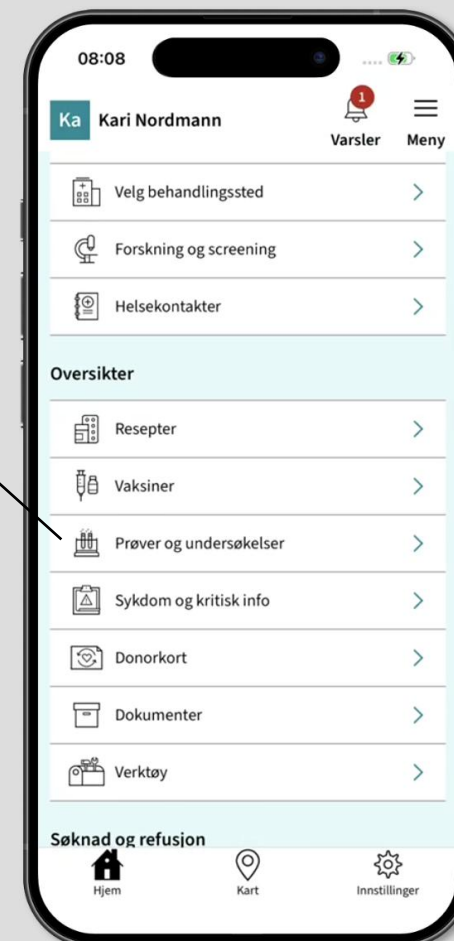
08:08

Ka Kari Nordmann

1
Varsler

Meny

Velg behandlingssted

Forskning og screening

Helsekontakter

Oversikter

Resepter

Vaksiner

Prøver og undersøkelser

Sykdom og kritisk info

Donorkort

Dokumenter

Verktøy

Søknad og refusjon

Hjem

Kart

Innstillinger